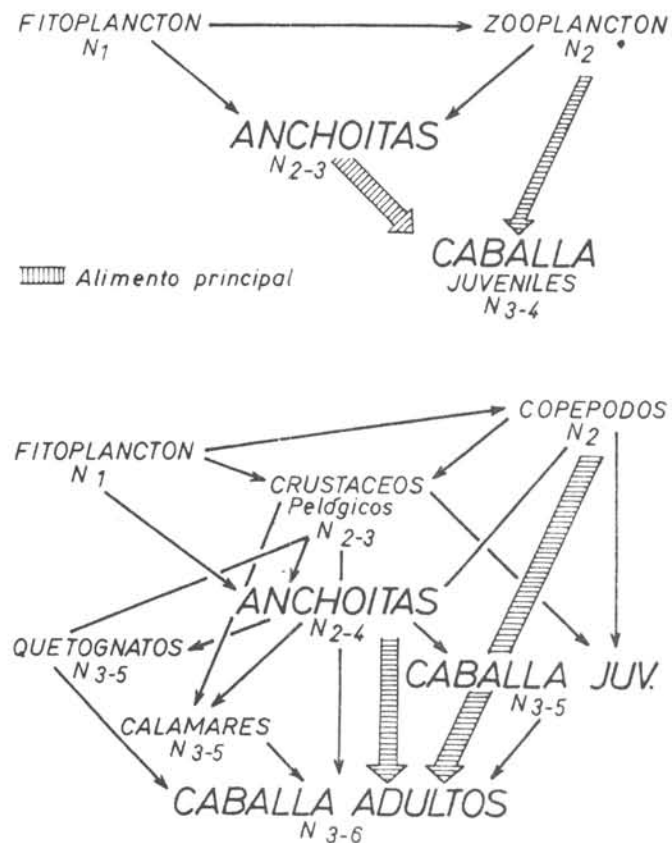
FITOPLANCTON
$N_1$

ZOOPLANCTON
$N_2$

ANCHOITAS
$N_{2-3}$

CABALLA
JUVENILES
$N_{3-4}$

Alimento principal

COPEPODOS
$N_2$

FITOPLANCTON
$N_1$

CRUSTACEOS
Pelágicos
$N_{2-3}$

ANCHOITAS
$N_{2-4}$

QUETOGNATOS
$N_{3-5}$

CABALLA JUV.
$N_{3-5}$

CALAMARES
$N_{3-5}$

CABALLA ADULTOS
$N_{3-6}$